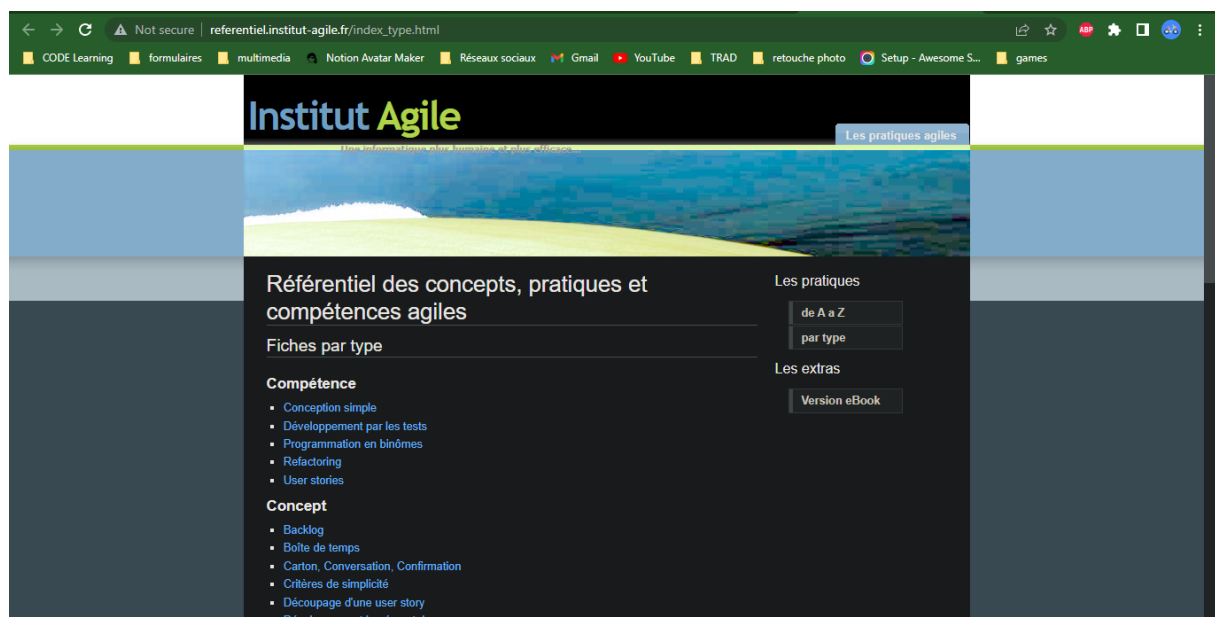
Not secure | referentiel.institut-agile.fr/index_type.html

CODE Learning
formulaires
multimedia
Notion Avatar Maker
Réseaux sociaux
Gmail
YouTube
TRAD
retouche photo
Setup - Awesome S...
games

Institut Agile

Une informatique plus humaine et plus efficace

Les pratiques agiles

Référentiel des concepts, pratiques et compétences agiles

Fiches par type

Compétence

- Conception simple
- Développement par les tests
- Programmation en binômes
- Refactoring
- User stories

Concept

- Backlog
- Boîte de temps
- Carton, Conversation, Confirmation
- Critères de simplicité
- Découpage d'une user story
- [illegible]

Les pratiques

de A à Z

par type

Les extras

Version eBook